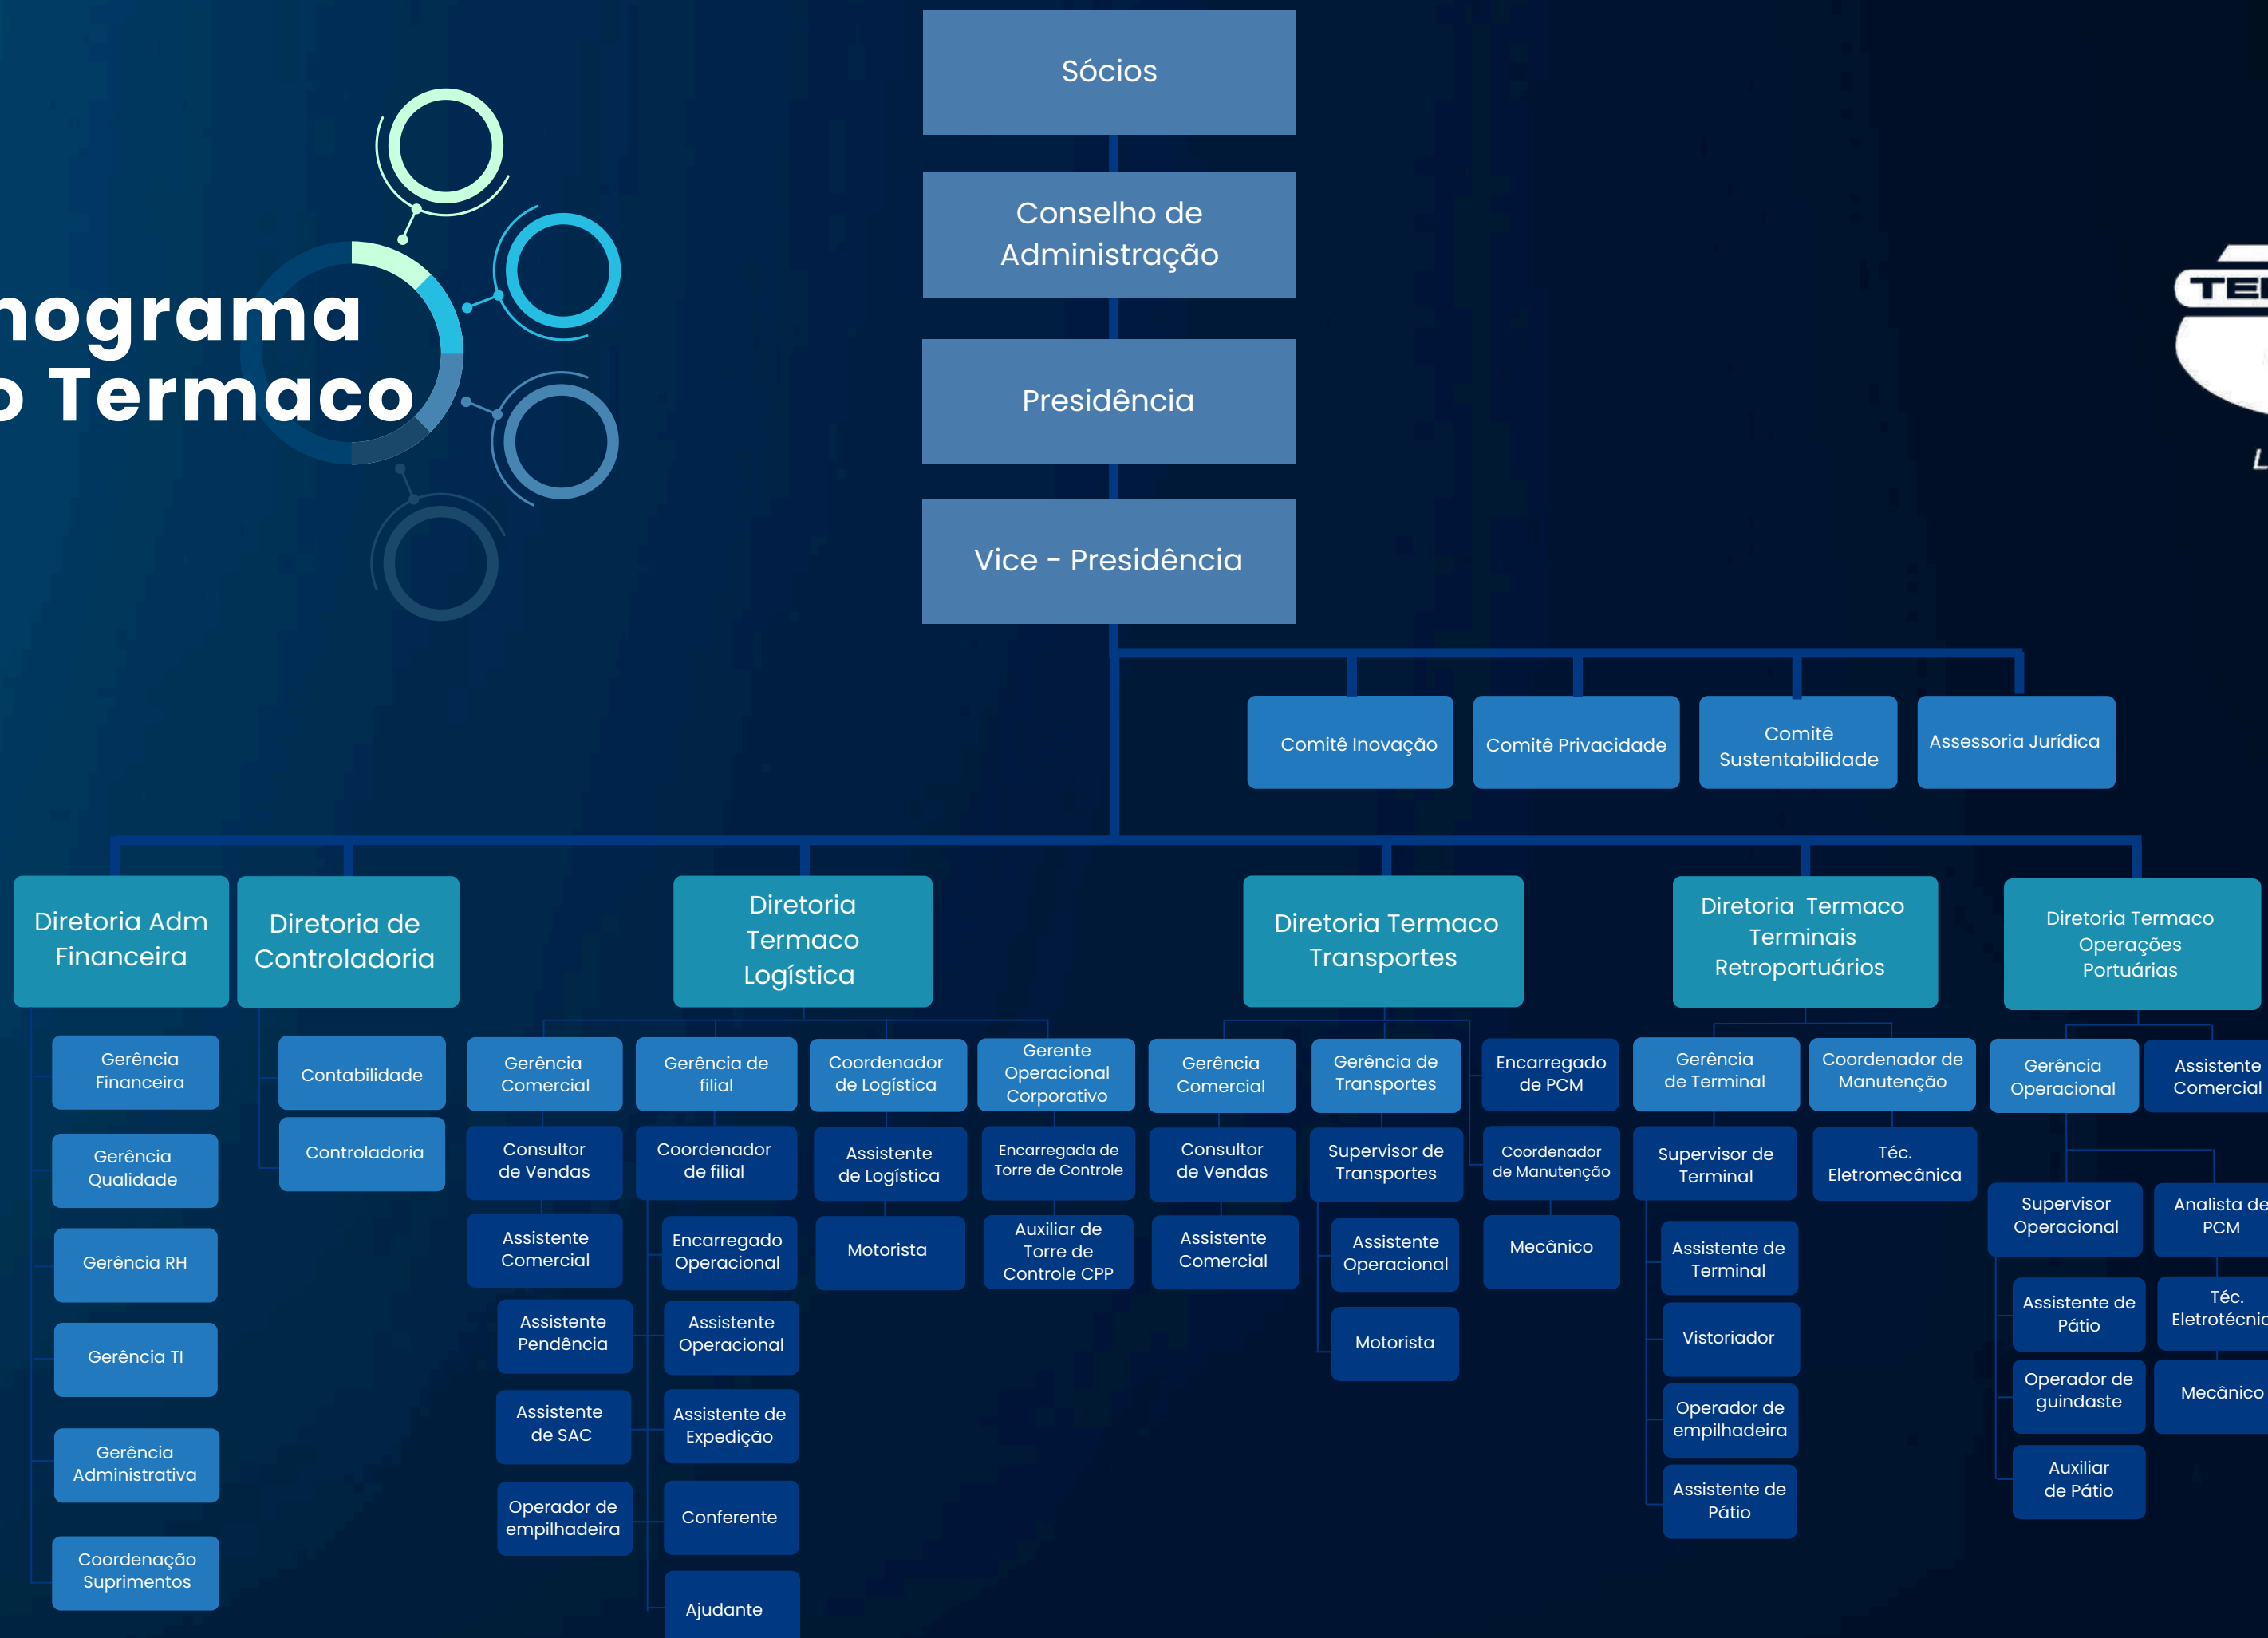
nograma
o Termaco

Sócios

Conselho de Administração

Presidência

Vice - Presidência

Comitê Inovação

Comitê Privacidade

Comitê Sustentabilidade

Assessoria Jurídica

Diretoria Adm Financeira

Gerência Financeira

Gerência Qualidade

Gerência RH

Gerência TI

Gerência Administrativa

Coordenação Suprimentos

Diretoria de Controladoria

Contabilidade

Controladoria

Diretoria Termaco Logística

Gerência Comercial

Consultor de Vendas

Assistente Comercial

Assistente Pendência

Assistente de SAC

Operador de empilhadeira

Gerência de filial

Coordenador de filial

Encarregado Operacional

Assistente Operacional

Assistente de Expedição

Conferente

Ajudante

Coordenador de Logística

Assistente de Logística

Motorista

Gerente Operacional Corporativo

Encarregada de Torre de Controle

Auxiliar de Torre de Controle CPP

Diretoria Termaco Transportes

Gerência Comercial

Consultor de Vendas

Assistente Comercial

Gerência de Transportes

Supervisor de Transportes

Assistente Operacional

Motorista

Encarregado de PCM

Coordenador de Manutenção

Mecânico

Diretoria Termaco Terminais Retroportuários

Gerência de Terminal

Supervisor de Terminal

Assistente de Terminal

Vistoriador

Operador de empilhadeira

Assistente de Pátio

Coordenador de Manutenção

Téc. Eletromecânica

Diretoria Termaco Operações Portuárias

Gerência Operacional

Supervisor Operacional

Assistente de Pátio

Operador de guindaste

Auxiliar de Pátio

Assistente Comercial

Analista de PCM

Téc. Eletrotécnic

Mecânico

TE
L